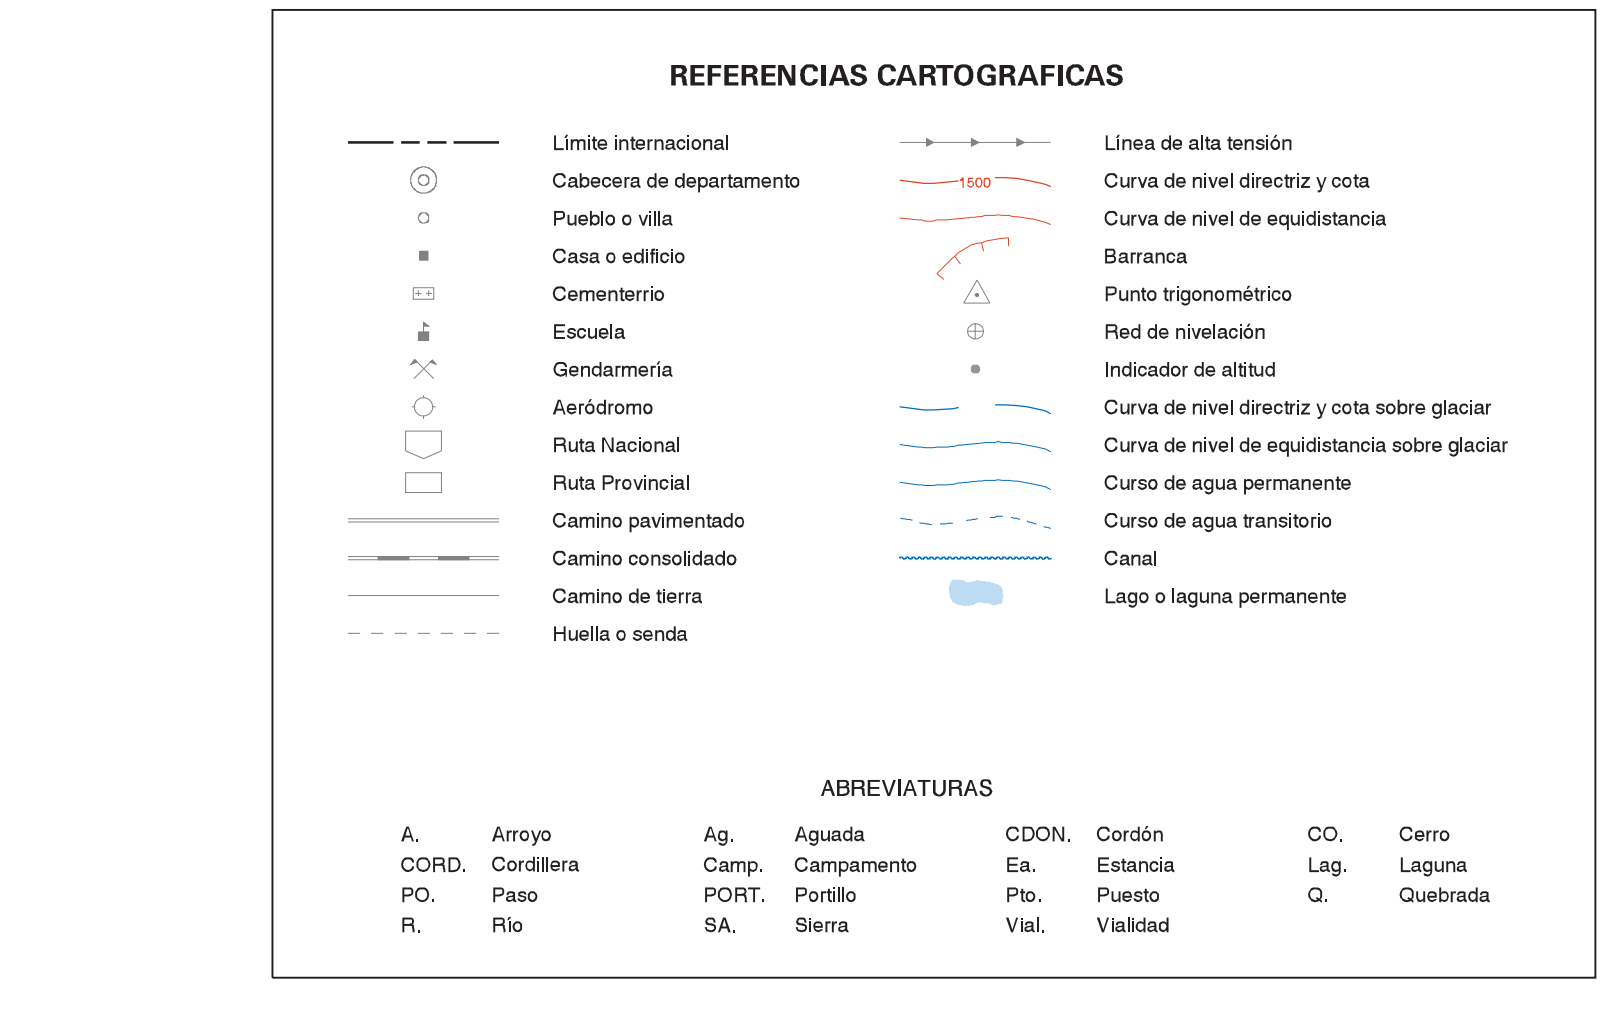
REFERENCIAS CARTOGRAFICAS

Límite internacional
Cabecera de departamento
Pueblo o villa
Casa o edificio
Cementerrio
Escuela
Gendarmería
Aeródromo
Ruta Nacional
Ruta Provincial
Camino pavimentado
Camino consolidado
Camino de tierra
Huella o senda

Línea de alta tensión
1500 Curva de nivel directriz y cota
Curva de nivel de equidistancia
Barranca
Punto trigonométrico
Red de nivelación
Indicador de altitud
Curva de nivel directriz y cota sobre glaciar
Curva de nivel de equidistancia sobre glaciar
Curso de agua permanente
Curso de agua transitorio
Canal
Lago o laguna permanente

ABREVIATURAS

| A. | Arroyo | Ag. | Aguada | CDON. | Cordón | CO. | Cerro |
|---|---|---|---|---|---|---|---|
| CORD. | Cordillera | Camp. | Campamento | Ea. | Estancia | Lag. | Laguna |
| PO. | Paso | PORT. | Portillo | Pto. | Puesto | Q. | Quebrada |
| R. | Río | SA. | Sierra | Vial. | Vialidad | | |